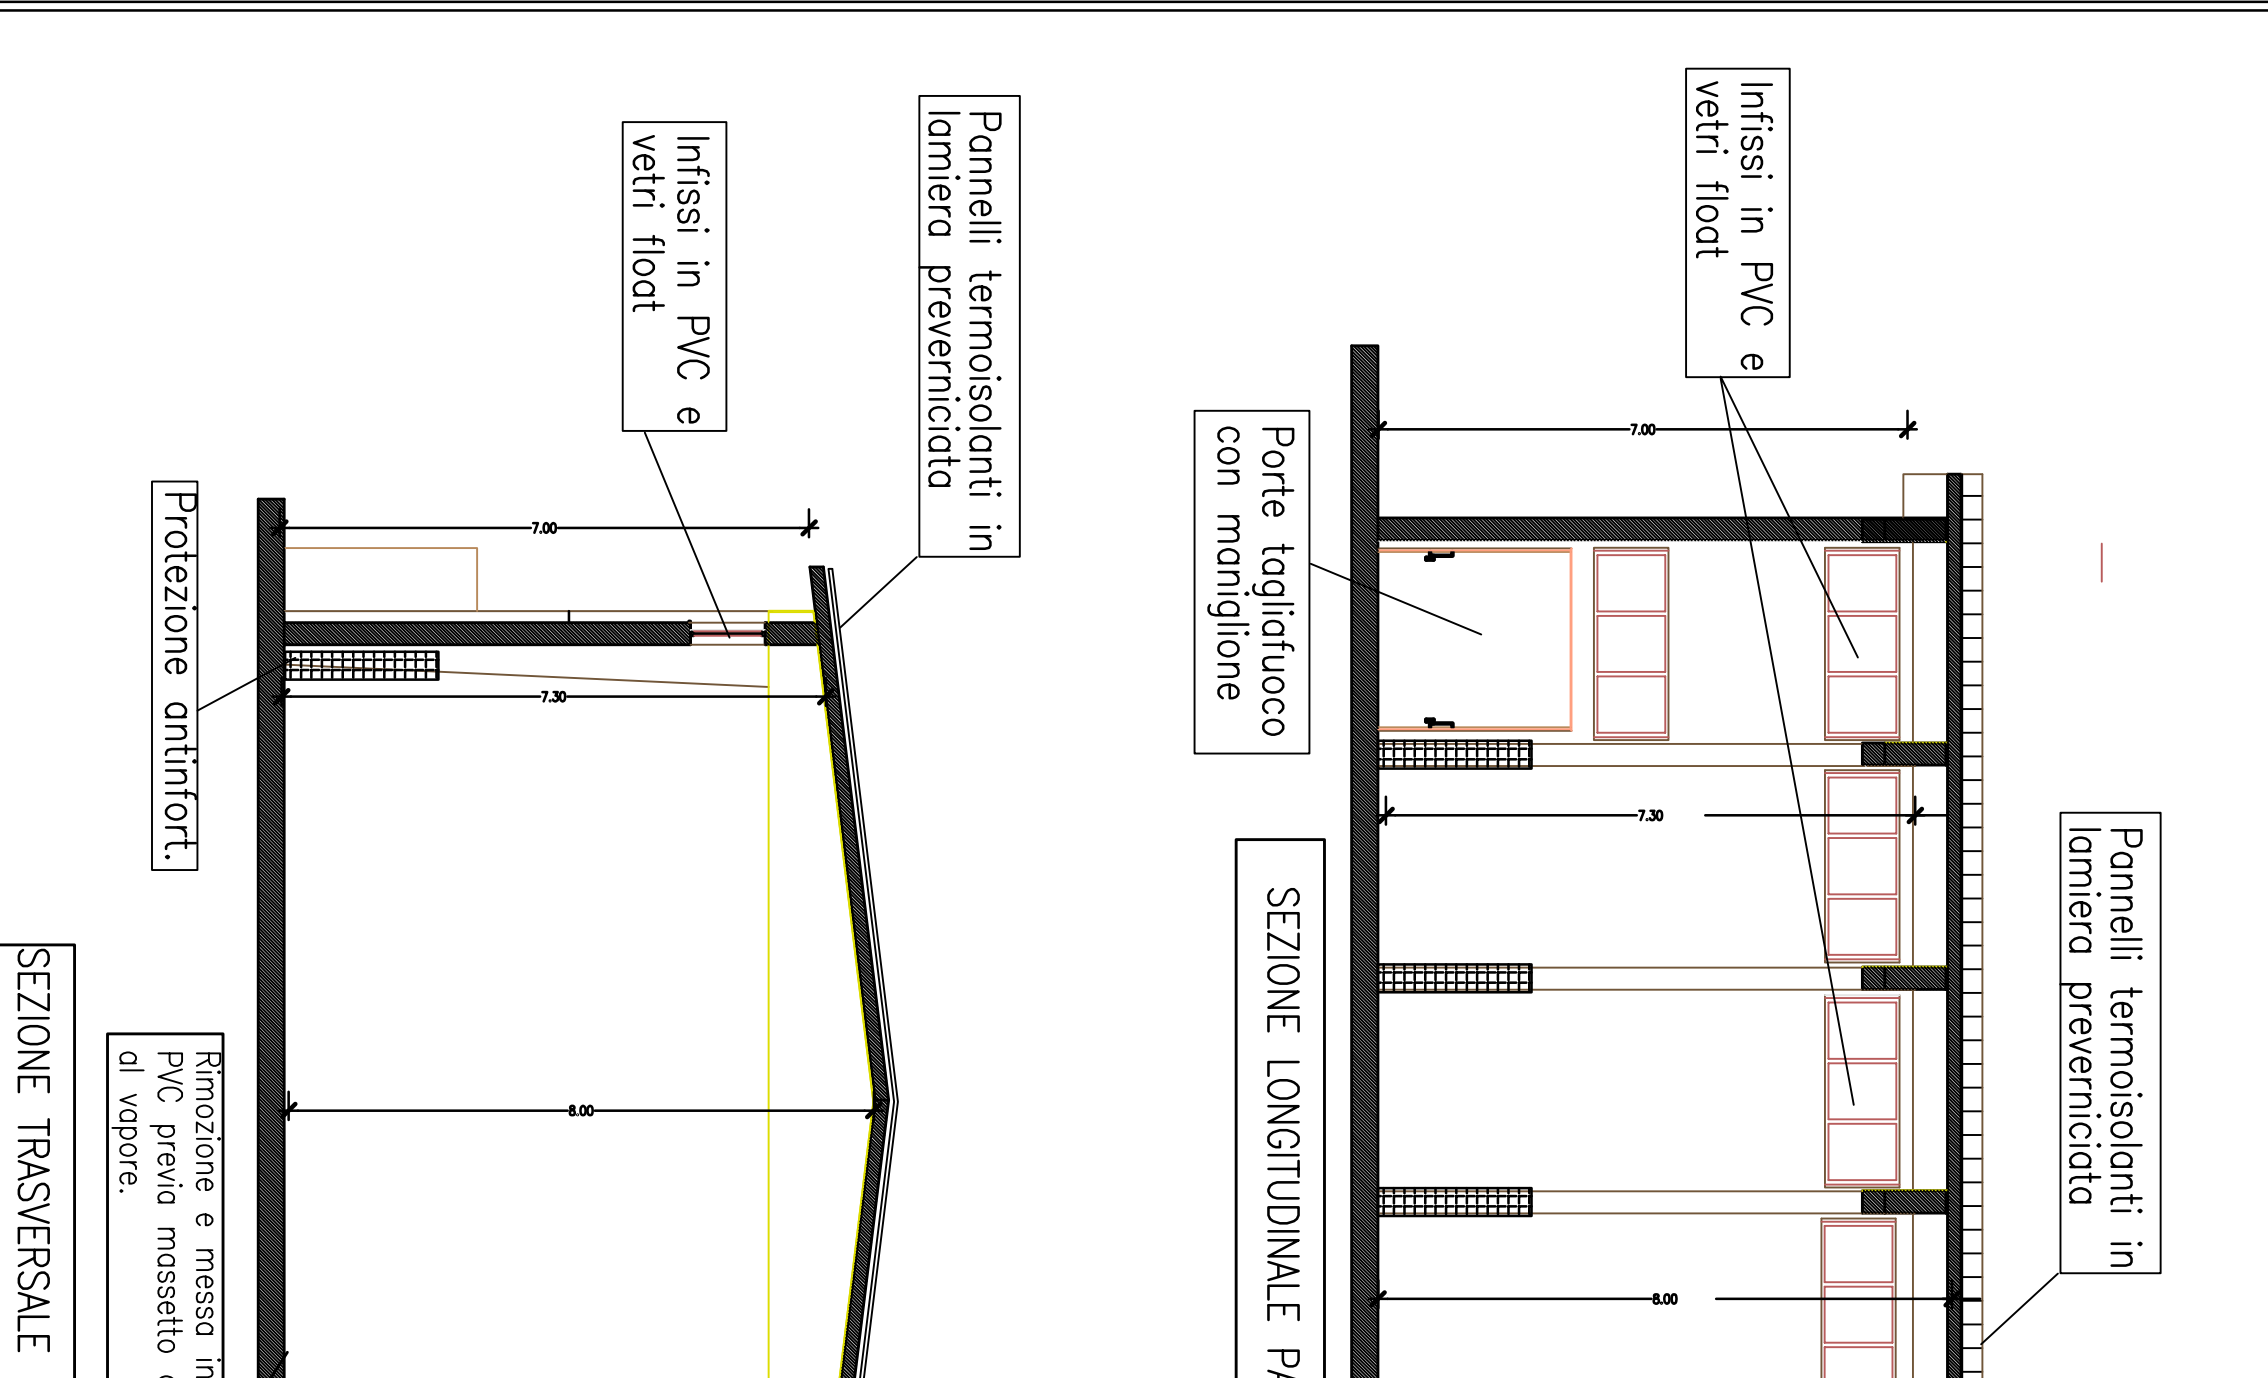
Pannelli termoisolanti in lamiera preverniciata

Infissi in PVC e vetri float

Protezione antinfort.

7.00

7.30

8.00

Rimozione e messa in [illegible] PVC previa massetto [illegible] al vapore.

SEZIONE TRASVERSALE

Infissi in PVC e vetri float

Porte tagliafuoco con maniglione

7.00

7.30

8.00

SEZIONE LONGITUDINALE P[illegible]

Pannelli termoisolanti in lamiera preverniciata